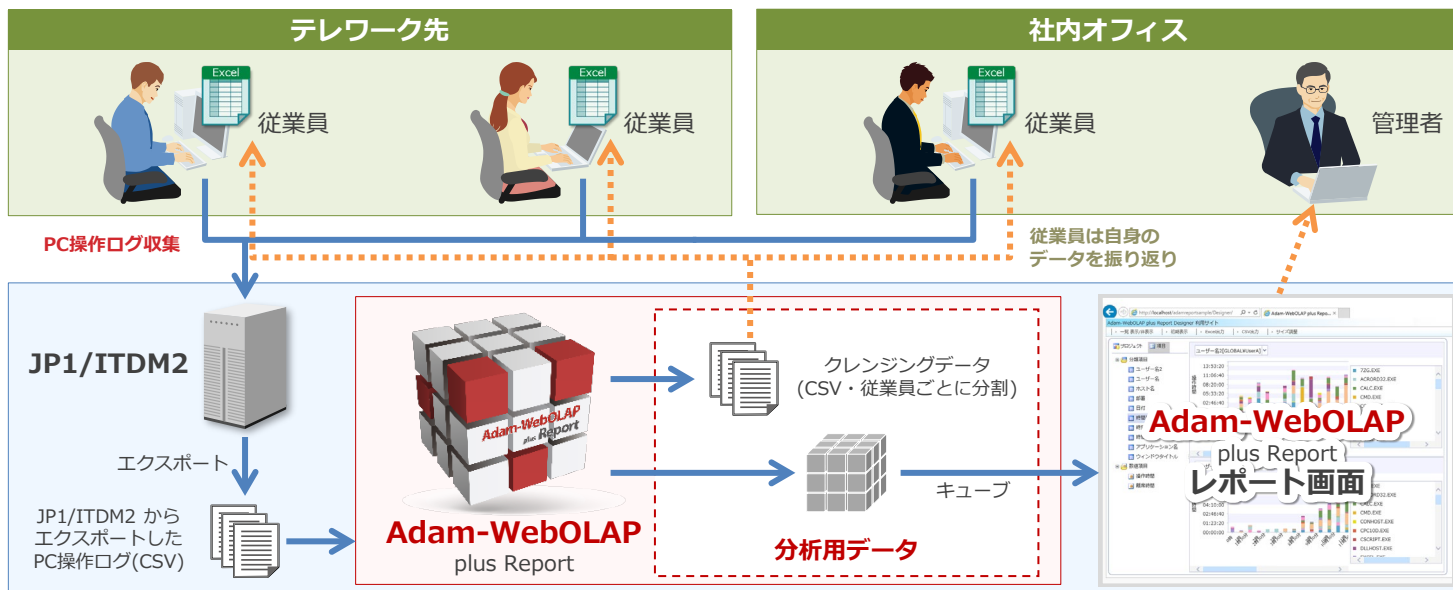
テレワーク先

社内オフィス

Excel

従業員

Excel

従業員

Excel

従業員

管理者

PC操作ログ収集

従業員は自身のデータを振り返り

JP1/ITDM2

エクスポート

JP1/ITDM2 からエクスポートしたPC操作ログ(CSV)

Adam-WebOLAP plus Report

Adam-WebOLAP
plus Report

クレンジングデータ
(CSV・従業員ごとに分割)

キューブ

分析用データ

Adam-WebOLAP
plus Report
レポート画面